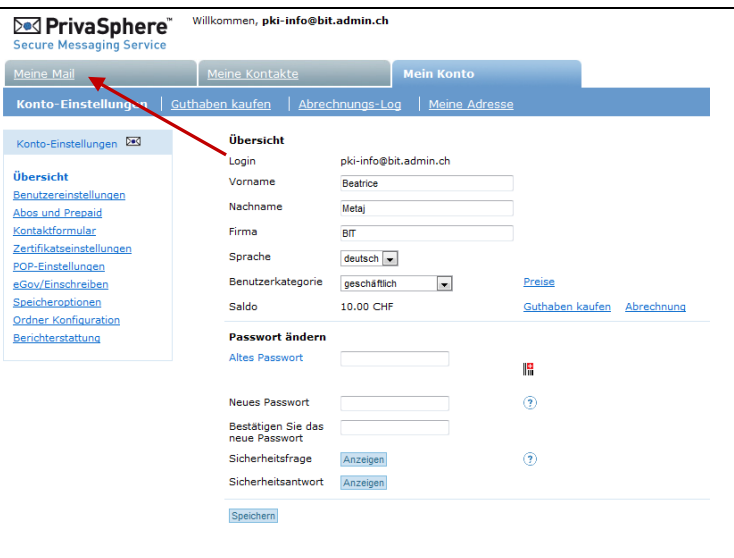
PrivaSphere™
Secure Messaging Service

Willkommen, pki-info@bit.admin.ch

Meine Mail | Meine Kontakte | Mein Konto

Konto-Einstellungen | Guthaben kaufen | Abrechnungs-Log | Meine Adresse

Konto-Einstellungen

Übersicht
Benutzereinstellungen
Abos und Prepaid
Kontaktformular
Zertifikatseinstellungen
POP-Einstellungen
eGov/Einschreiben
Speicheroptionen
Ordner Konfiguration
Berichterstattung

Übersicht

| | | | |
|---|---|---|---|
| Login | pki-info@bit.admin.ch | | |
| Vorname | Beatrice | | |
| Nachname | Metaj | | |
| Firma | BIT | | |
| Sprache | deutsch | | |
| Benutzerkategorie | geschäftlich | Preise | |
| Saldo | 10.00 CHF | Guthaben kaufen | Abrechnung |

Passwort ändern

Altes Passwort

Neues Passwort

Bestätigen Sie das neue Passwort

Sicherheitsfrage Anzeigen

Sicherheitsantwort Anzeigen

Speichern